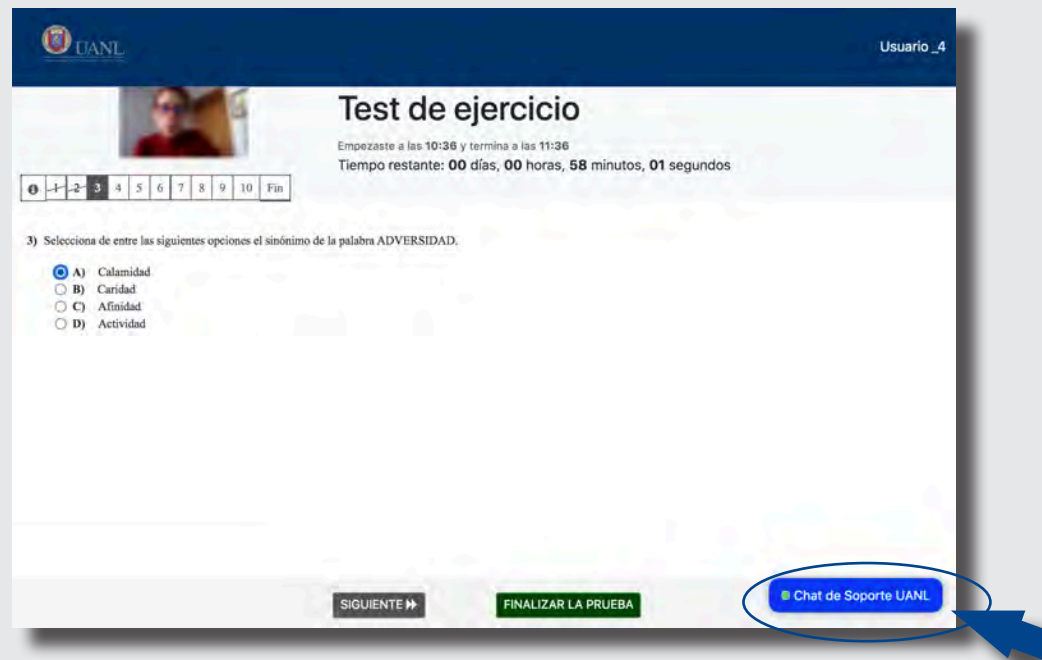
UANL

Usuario _4

Test de ejercicio

Empezaste a las **10:36** y termina a las **11:36**

Tiempo restante: **00** días, **00** horas, **58** minutos, **01** segundos

| ❶ | 1 | 2 | 3 | 4 | 5 | 6 | 7 | 8 | 9 | 10 | Fin |
|---|---|---|---|---|---|---|---|---|---|---|---|

3) Selecciona de entre las siguientes opciones el sinónimo de la palabra ADVERSIDAD.

A) Calamidad
B) Caridad
C) Afinidad
D) Actividad

SIGUIENTE ⏩

FINALIZAR LA PRUEBA

Chat de Soporte UANL